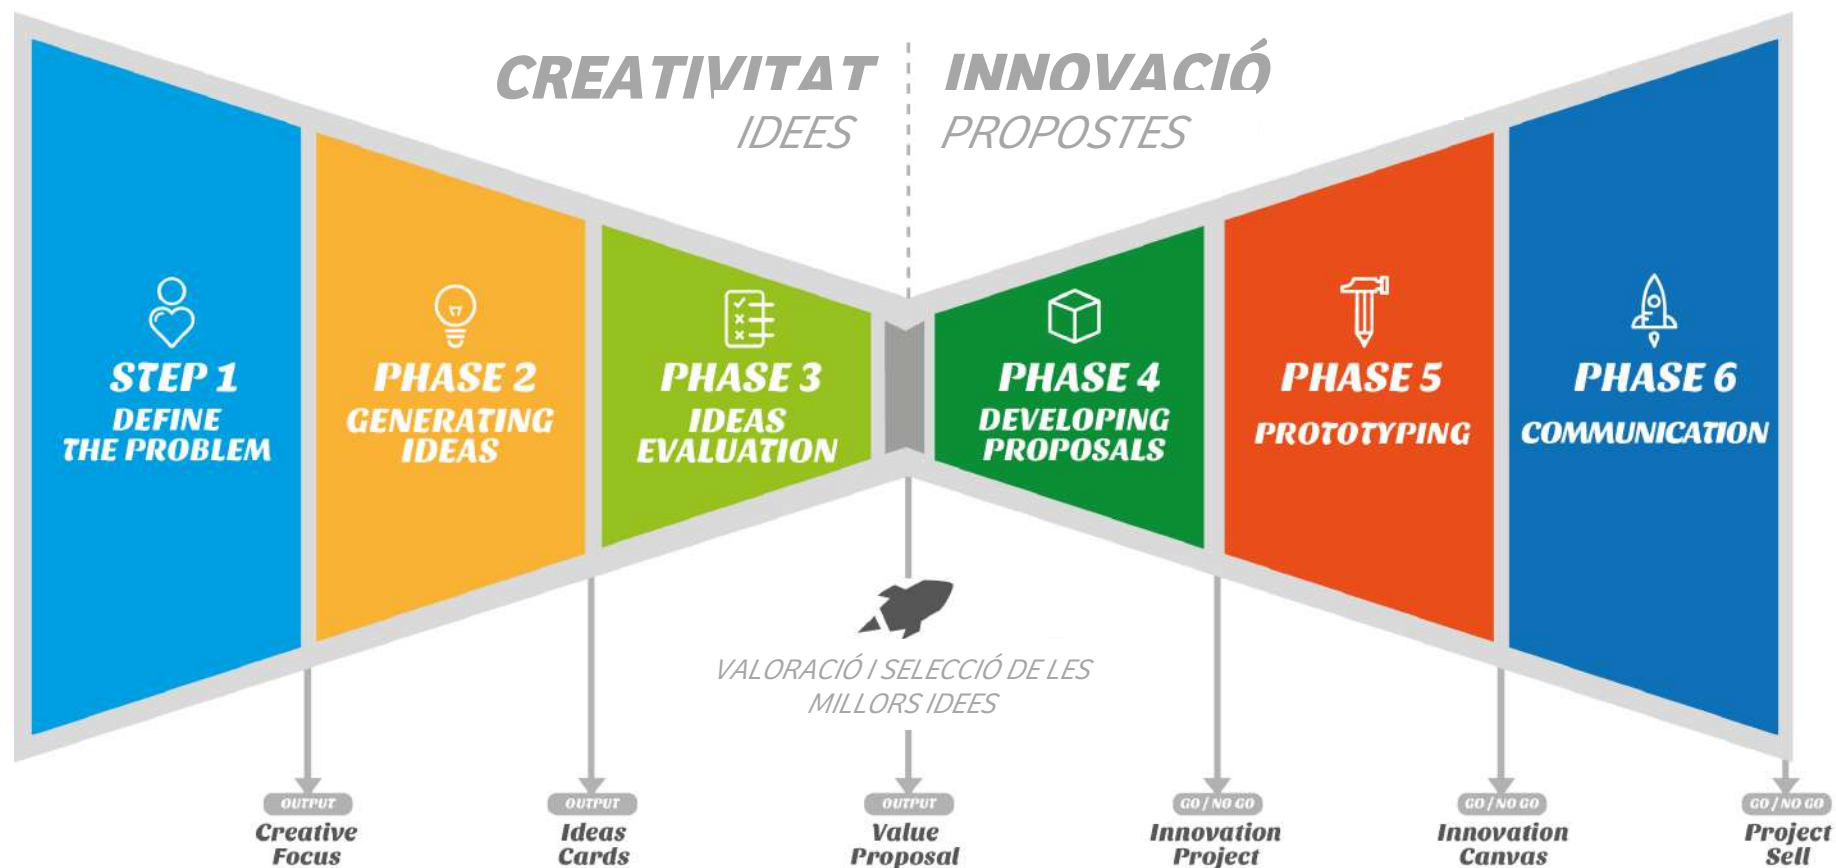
CREATIVITAT IDEES

INNOVACIÓ PROPOSTES

STEP 1
DEFINE THE PROBLEM

PHASE 2
GENERATING IDEAS

PHASE 3
IDEAS EVALUATION

PHASE 4
DEVELOPING PROPOSALS

PHASE 5
PROTOTYPING

PHASE 6
COMMUNICATION

VALORACIÓ I SELECCIÓ DE LES MILLORS IDEES

OUTPUT
Creative Focus

OUTPUT
Ideas Cards

OUTPUT
Value Proposal

GO / NO GO
Innovation Project

GO / NO GO
Innovation Canvas

GO / NO GO
Project Sell